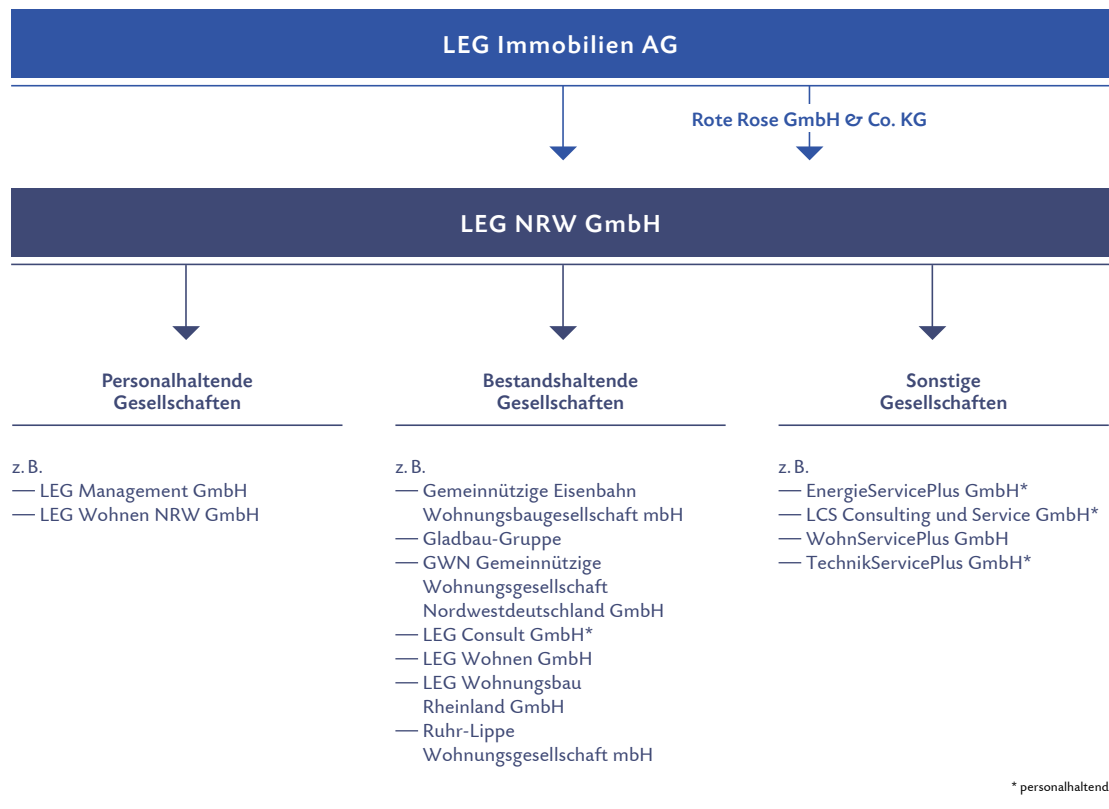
LEG Immobilien AG

Rote Rose GmbH & Co. KG

LEG NRW GmbH

Personalhaltende Gesellschaften

z. B.
— LEG Management GmbH
— LEG Wohnen NRW GmbH

Bestandshaltende Gesellschaften

z. B.
— Gemeinnützige Eisenbahn Wohnungsbaugesellschaft mbH
— Gladbau-Gruppe
— GWN Gemeinnützige Wohnungsgesellschaft Nordwestdeutschland GmbH
— LEG Consult GmbH*
— LEG Wohnen GmbH
— LEG Wohnungsbau Rheinland GmbH
— Ruhr-Lippe Wohnungsgesellschaft mbH

Sonstige Gesellschaften

z. B.
— EnergieServicePlus GmbH*
— LCS Consulting und Service GmbH*
— WohnServicePlus GmbH
— TechnikServicePlus GmbH*

* personalhaltend